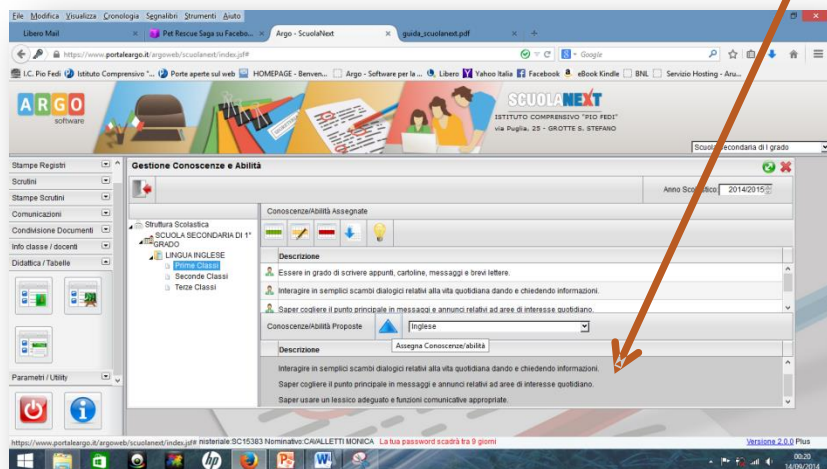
File Modifica Visualizza Cronologia Segnalibri Strumenti Aiuto

Libero Mail | Pet Rescue Saga su Facebo... | Argo - ScuolaNext | guida_scuolanext.pdf

https://www.portaleargo.it/argoweb/scuolanext/index.jsf#

Google

I.C. Pio Fedi | Istituto Comprensivo "... | Porte aperte sul web | HOMEPAGE - Benven... | Argo - Software per la ... | Libero | Yahoo Italia | Facebook | eBook Kindle | BNL | Servizio Hosting - Aru...

ARGO software

SCUOLANEXT
ISTITUTO COMPRENSIVO "PIO FEDI"
via Puglia, 25 - GROTTE S. STEFANO

Scuola Secondaria di I grado

Stampe Registri
Scrutini
Stampe Scrutini
Comunicazioni
Condivisione Documenti
Info classe / docenti
Didattica / Tabelle

Parametri / Utility

Gestione Conoscenze e Abilità

Anno Scolastico 2014/2015

Struttura Scolastica
SCUOLA SECONDARIA DI 1° GRADO
LINGUA INGLESE
Prime Classi
Seconde Classi
Terze Classi

Conoscenze/Abilità Assegnate

Descrizione
Essere in grado di scrivere appunti, cartoline, messaggi e brevi lettere.
Interagire in semplici scambi dialogici relativi alla vita quotidiana dando e chiedendo informazioni.
Saper cogliere il punto principale in messaggi e annunci relativi ad aree di interesse quotidiano.

Conoscenze/Abilità Proposte
Inglese
Assegna Conoscenze/abilità

Descrizione
Interagire in semplici scambi dialogici relativi alla vita quotidiana dando e chiedendo informazioni.
Saper cogliere il punto principale in messaggi e annunci relativi ad aree di interesse quotidiano.
Saper usare un lessico adeguato e funzioni comunicative appropriate.

https://www.portaleargo.it/argoweb/scuolanext/index.jsf# nisteriale:SC15383 Nominativo:CAVALLETTI MONICA La tua password scadrà tra 9 giorni
Versione 2.0.0 Plus

00:20
14/09/2014